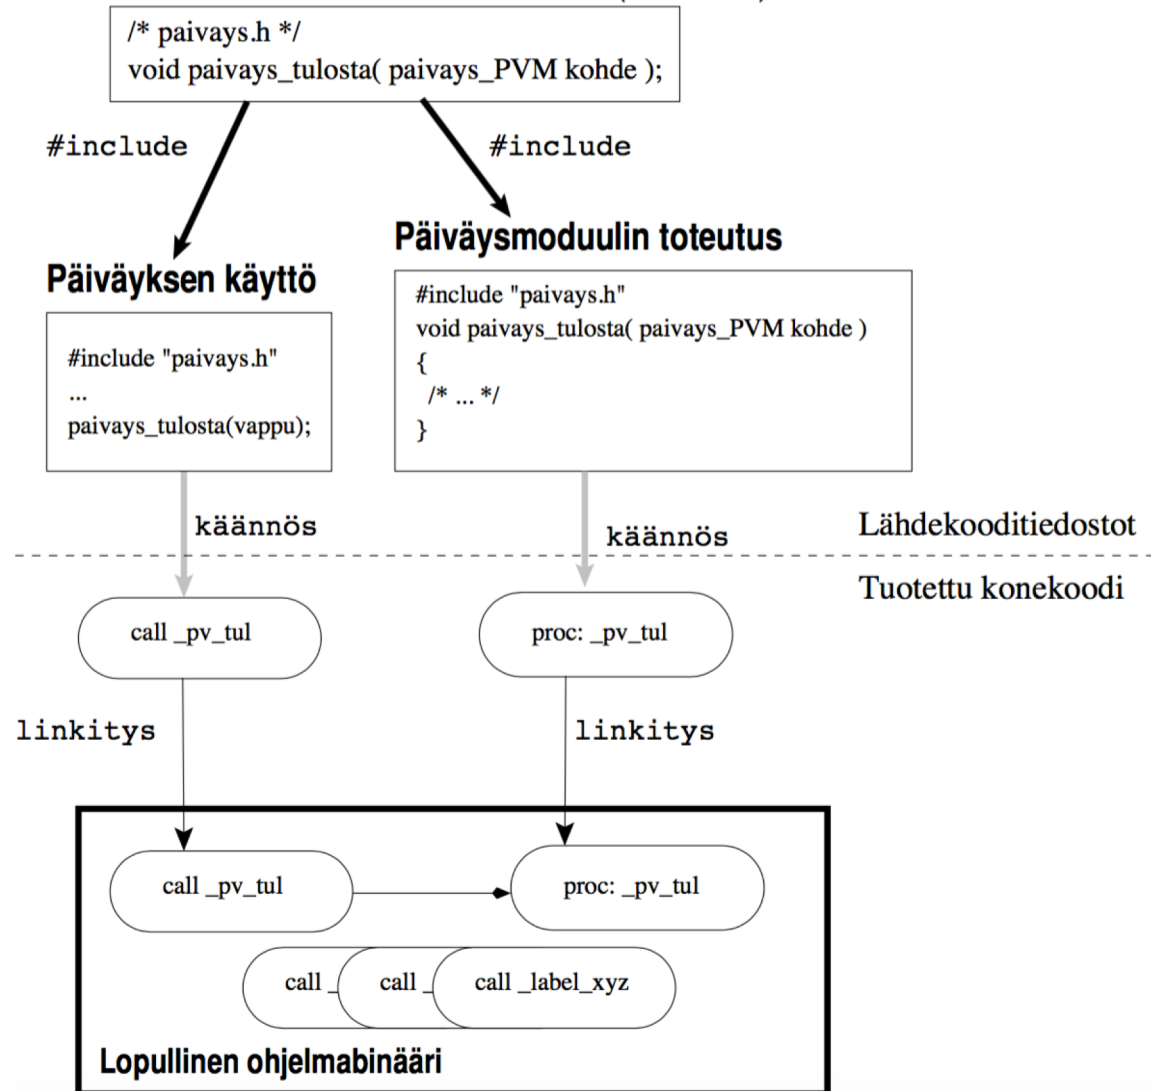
/* paivays.h */
void paivays_tulosta( paivays_PVM kohde );

#include

#include

Päiväysmoduulin toteutus

Päiväyksen käyttö

#include "paivays.h"
void paivays_tulosta( paivays_PVM kohde )
{
/* ... */
}

#include "paivays.h"
...
paivays_tulosta(vappu);

käännös

käännös

Lähdekooditiedostot

Tuotettu konekoodi

call _pv_tul

proc: _pv_tul

linkitys

linkitys

call _pv_tul

proc: _pv_tul

call _

call _

call _label_xyz

Lopullinen ohjelmabinääri